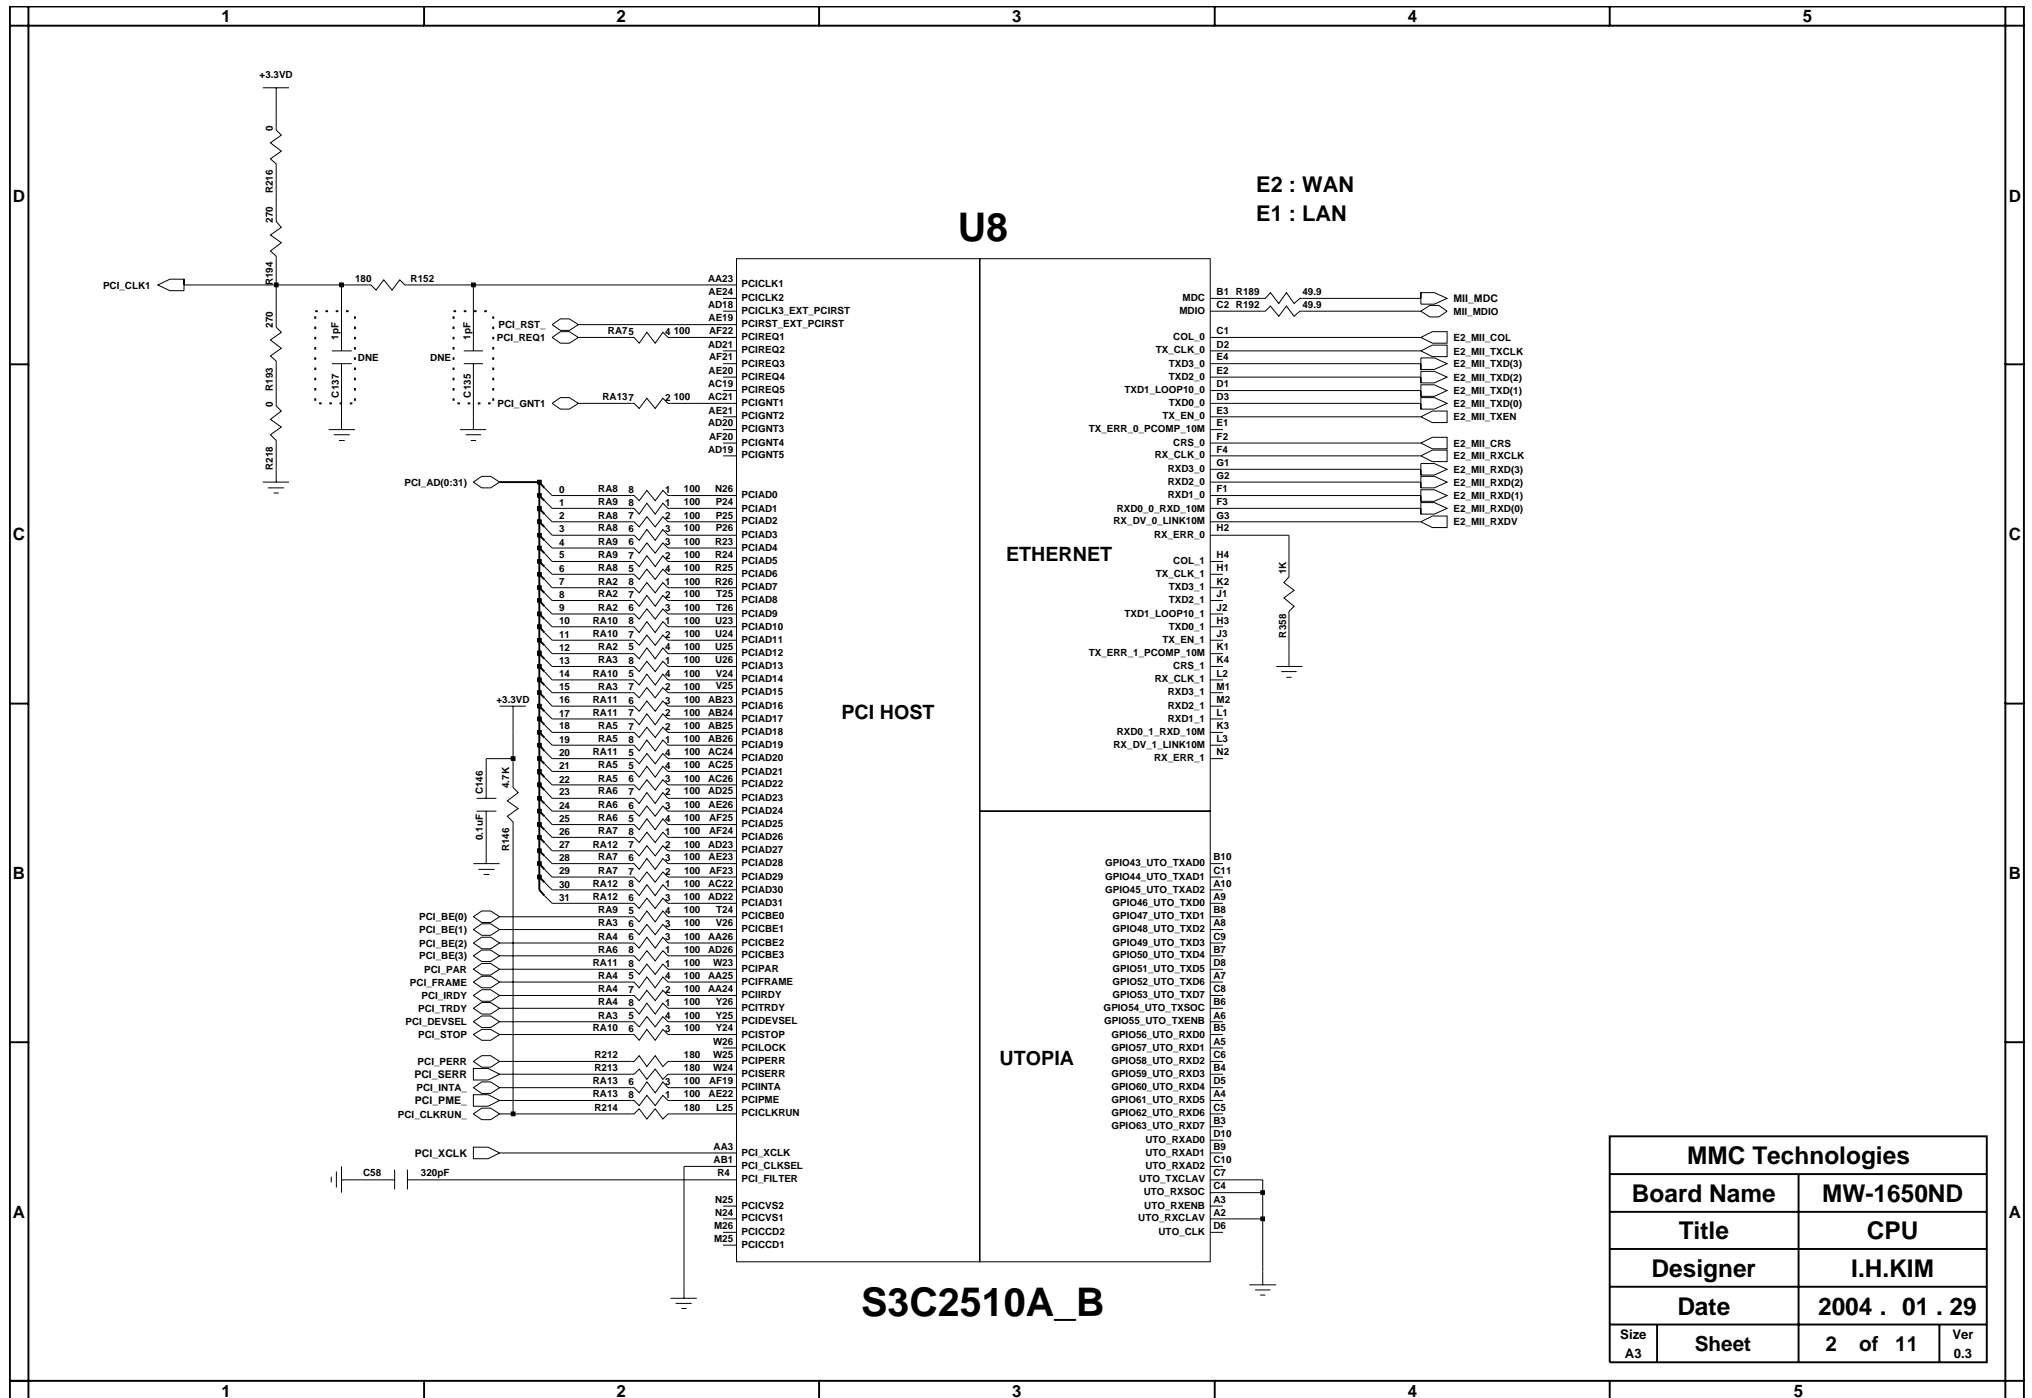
1 2 3 4 5

D

+3.3VD

0
R216
270
R194
PCI_CLK1
180 R152
270
R193
0
R218
1pF
C137
DNE
DNE
1pF
C135
PCI_RST_
PCI_REQ1
PCI_GNT1
RA75 4 100
RA137 2 100

E2 : WAN
E1 : LAN

U8

AA23 PCICLK1
AE24 PCICLK2
AD18 PCICLK3_EXT_PCIRST
AE19 PCIRST_EXT_PCIRST
AF22 PCIREQ1
AD21 PCIREQ2
AF21 PCIREQ3
AE20 PCIREQ4
AC19 PCIREQ5
AC21 PCIGNT1
AE21 PCIGNT2
AD20 PCIGNT3
AF20 PCIGNT4
AD19 PCIGNT5

MDC B1 R189 49.9 MII_MDC
MDIO C2 R192 49.9 MII_MDIO
COL_0 C1 E2_MII_COL
TX_CLK_0 D2 E2_MII_TXCLK
TXD3_0 E4 E2_MII_TXD(3)
TXD2_0 E2 E2_MII_TXD(2)
TXD1_LOOP10_0 D1 E2_MII_TXD(1)
TXD0_0 D3 E2_MII_TXD(0)
TX_EN_0 E3 E2_MII_TXEN
TX_ERR_0_PCOMP_10M E1
CRS_0 F2 E2_MII_CRS
RX_CLK_0 F4 E2_MII_RXCLK
RXD3_0 G1 E2_MII_RXD(3)
RXD2_0 G2 E2_MII_RXD(2)
RXD1_0 F1 E2_MII_RXD(1)
RXD0_0_RXD_10M F3 E2_MII_RXD(0)
RX_DV_0_LINK10M G3 E2_MII_RXDV
RX_ERR_0 H2

C

PCI_AD(0:31)
0 RA8 8 1 100 N26 PCIAD0
1 RA9 8 1 100 P24 PCIAD1
2 RA8 7 2 100 P25 PCIAD2
3 RA8 6 3 100 P26 PCIAD3
4 RA9 6 3 100 R23 PCIAD4
5 RA9 7 2 100 R24 PCIAD5
6 RA8 5 4 100 R25 PCIAD6
7 RA2 8 1 100 R26 PCIAD7
8 RA2 7 2 100 T25 PCIAD8
9 RA2 6 3 100 T26 PCIAD9
10 RA10 8 1 100 U23 PCIAD10
11 RA10 7 2 100 U24 PCIAD11
12 RA2 5 4 100 U25 PCIAD12
13 RA3 8 1 100 U26 PCIAD13
14 RA10 5 4 100 V24 PCIAD14
15 RA3 7 2 100 V25 PCIAD15
16 RA11 6 3 100 AB23 PCIAD16
17 RA11 7 2 100 AB24 PCIAD17
18 RA5 7 2 100 AB25 PCIAD18
19 RA5 8 1 100 AB26 PCIAD19
20 RA11 5 4 100 AC24 PCIAD20
21 RA5 5 4 100 AC25 PCIAD21
22 RA5 6 3 100 AC26 PCIAD22
23 RA6 7 2 100 AD25 PCIAD23
24 RA6 6 3 100 AE26 PCIAD24
25 RA6 5 4 100 AF25 PCIAD25
26 RA7 8 1 100 AF24 PCIAD26
27 RA12 7 2 100 AD23 PCIAD27
28 RA7 6 3 100 AE23 PCIAD28
29 RA7 7 2 100 AF23 PCIAD29
30 RA12 8 1 100 AC22 PCIAD30
31 RA12 6 3 100 AD22 PCIAD31

ETHERNET

COL_1 H4
TX_CLK_1 H1
TXD3_1 K2
TXD2_1 J1
TXD1_LOOP10_1 J2
TXD0_1 H3
TX_EN_1 J3
TX_ERR_1_PCOMP_10M K1
CRS_1 K4
RX_CLK_1 L2
RXD3_1 M1
RXD2_1 M2
RXD1_1 L1
RXD0_1_RXD_10M K3
RX_DV_1_LINK10M L3
RX_ERR_1 N2
1K
R358

+3.3VD
4.7K
C146
0.1uF
R146

PCI HOST

B

PCI_BE(0) RA9 5 4 100 T24 PCICBE0
PCI_BE(1) RA3 6 3 100 V26 PCICBE1
PCI_BE(2) RA4 6 3 100 AA26 PCICBE2
PCI_BE(3) RA6 8 1 100 AD26 PCICBE3
PCI_PAR RA11 8 1 100 W23 PCIPAR
PCI_FRAME RA4 5 4 100 AA25 PCIFRAME
PCI_IRDY RA4 7 2 100 AA24 PCIIRDY
PCI_TRDY RA4 8 1 100 Y26 PCITRDY
PCI_DEVSEL RA3 5 4 100 Y25 PCIDEVSEL
PCI_STOP RA10 6 3 100 Y24 PCISTOP
W26 PCILOCK
PCI_PERR R212 180 W25 PCIPERR
PCI_SERR R213 180 W24 PCISERR
PCI_INTA_ RA13 6 3 100 AF19 PCIINTA
PCI_PME_ RA13 8 1 100 AE22 PCIPME
PCI_CLKRUN_ R214 180 L25 PCICLKRUN

GPIO43_UTO_TXAD0 B10
GPIO44_UTO_TXAD1 C11
GPIO45_UTO_TXAD2 A10
GPIO46_UTO_TXD0 A9
GPIO47_UTO_TXD1 B8
GPIO48_UTO_TXD2 A8
GPIO49_UTO_TXD3 C9
GPIO50_UTO_TXD4 B7
GPIO51_UTO_TXD5 D8
GPIO52_UTO_TXD6 A7
GPIO53_UTO_TXD7 C8
GPIO54_UTO_TXSOC B6
GPIO55_UTO_TXENB A6
GPIO56_UTO_RXD0 B5
GPIO57_UTO_RXD1 A5
GPIO58_UTO_RXD2 C6
GPIO59_UTO_RXD3 B4
GPIO60_UTO_RXD4 D5
GPIO61_UTO_RXD5 A4
GPIO62_UTO_RXD6 C5
GPIO63_UTO_RXD7 B3
UTO_RXAD0 D10
UTO_RXAD1 B9
UTO_RXAD2 C10
UTO_TXCLAV C7
UTO_RXSOC C4
UTO_RXENB A3
UTO_RXCLAV A2
UTO_CLK D6

UTOPIA

A

PCI_XCLK AA3 PCI_XCLK
AB1 PCI_CLKSEL
C58 320pF R4 PCI_FILTER
N25 PCICVS2
N24 PCICVS1
M26 PCICCD2
M25 PCICCD1

S3C2510A_B

| MMC Technologies | | |
|---|---|---|
| Board Name | MW-1650ND | |
| Title | CPU | |
| Designer | I.H.KIM | |
| Date | 2004 . 01 . 29 | |
| Size A3 | Sheet | 2 of 11 | Ver 0.3 |

1 2 3 4 5